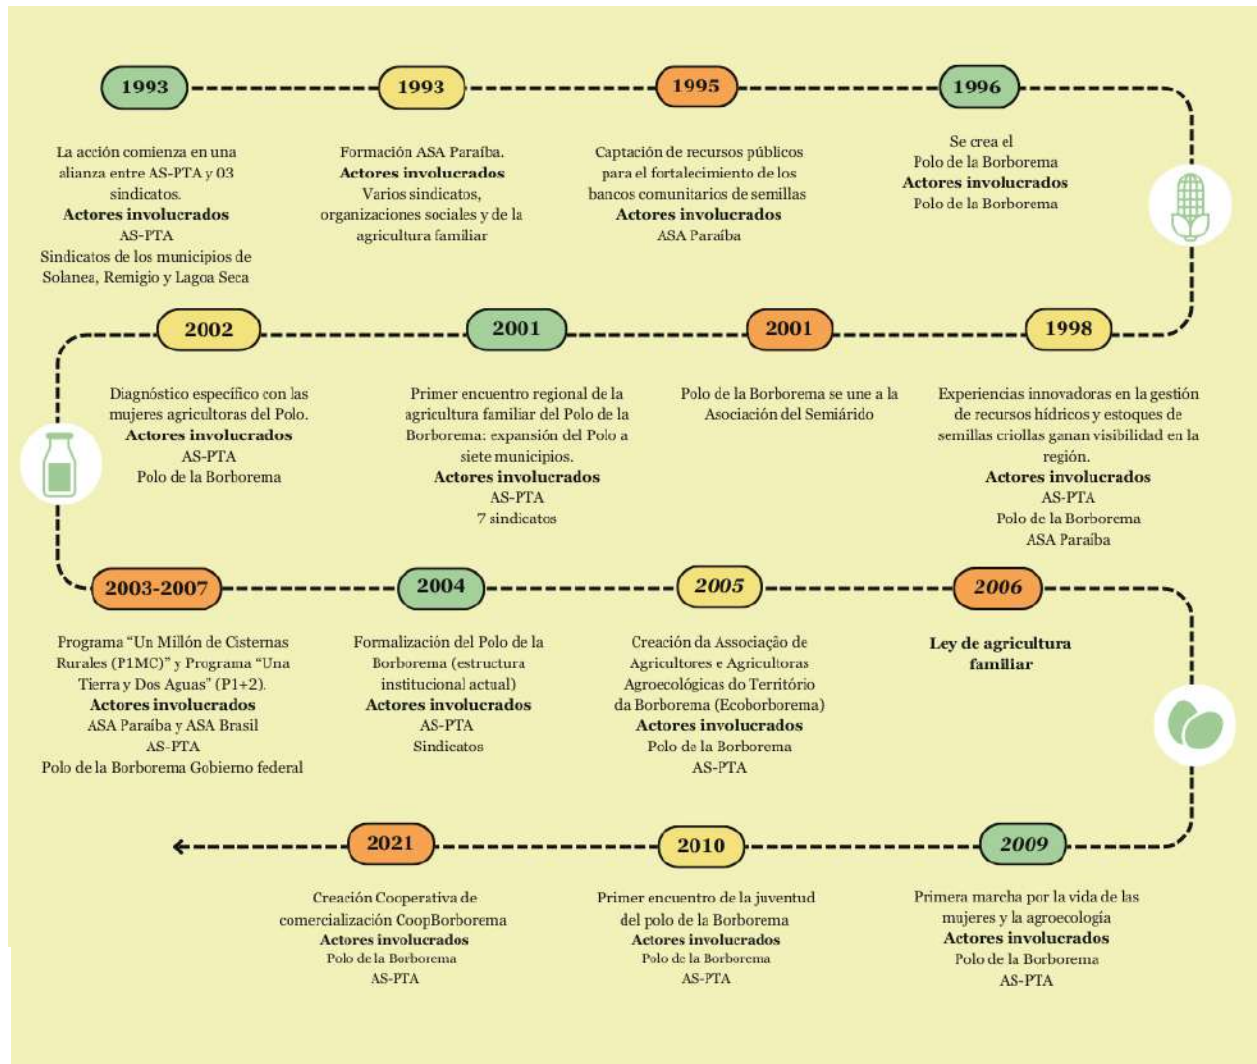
1993

La acción comienza en una alianza entre AS-PTA y 03 sindicatos.
**Actores involucrados**
AS-PTA
Sindicatos de los municipios de Solanea, Remigio y Lagoa Seca

1993

Formación ASA Paraíba.
**Actores involucrados**
Varios sindicatos, organizaciones sociales y de la agricultura familiar

1995

Captación de recursos públicos para el fortalecimiento de los bancos comunitarios de semillas
**Actores involucrados**
ASA Paraíba

1996

Se crea el Polo de la Borborema
**Actores involucrados**
Polo de la Borborema

1998

Experiencias innovadoras en la gestión de recursos hídricos y estoques de semillas criollas ganan visibilidad en la región.
**Actores involucrados**
AS-PTA
Polo de la Borborema
ASA Paraíba

2001

Polo de la Borborema se une a la Asociación del Semiárido

2001

Primer encuentro regional de la agricultura familiar del Polo de la Borborema: expansión del Polo a siete municipios.
**Actores involucrados**
AS-PTA
7 sindicatos

2002

Diagnóstico específico con las mujeres agricultoras del Polo.
**Actores involucrados**
AS-PTA
Polo de la Borborema

2003-2007

Programa "Un Millón de Cisternas Rurales (P1MC)" y Programa "Una Tierra y Dos Aguas" (P1+2).
**Actores involucrados**
ASA Paraíba y ASA Brasil
AS-PTA
Polo de la Borborema Gobierno federal

2004

Formalización del Polo de la Borborema (estructura institucional actual)
**Actores involucrados**
AS-PTA
Sindicatos

2005

Creación da Associação de Agricultores e Agricultoras Agroecológicas do Território da Borborema (Ecoborborema)
**Actores involucrados**
Polo de la Borborema
AS-PTA

2006

**Ley de agricultura familiar**

2009

Primera marcha por la vida de las mujeres y la agroecología
**Actores involucrados**
Polo de la Borborema
AS-PTA

2010

Primer encuentro de la juventud del polo de la Borborema
**Actores involucrados**
Polo de la Borborema
AS-PTA

2021

Creación Cooperativa de comercialización CoopBorborema
**Actores involucrados**
Polo de la Borborema
AS-PTA